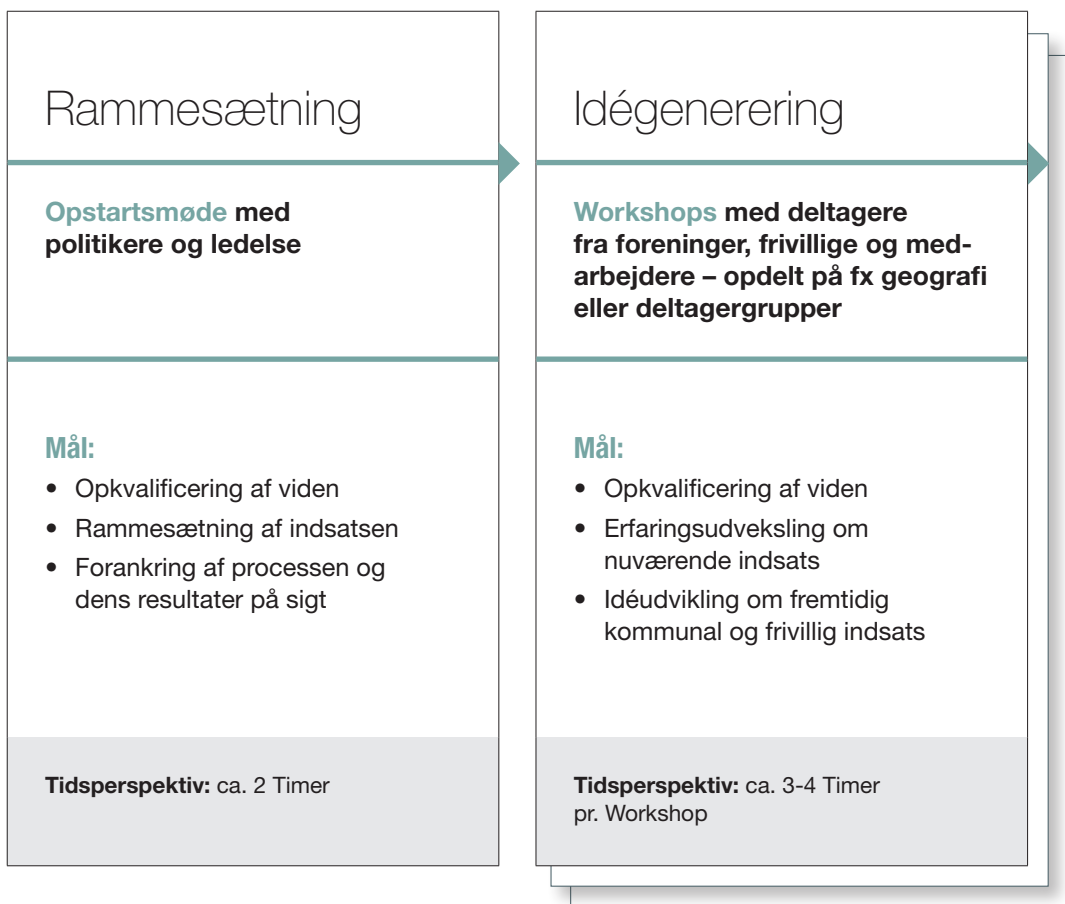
Rammesætning

Opstartsmøde med politikere og ledelse

Mål:
- Opkvalificering af viden
- Rammesætning af indsatsen
- Forankring af processen og dens resultater på sigt

Tidsperspektiv: ca. 2 Timer

Idégenerering

Workshops med deltagere fra foreninger, frivillige og medarbejdere – opdelt på fx geografi eller deltagergrupper

Mål:
- Opkvalificering af viden
- Erfaringsudveksling om nuværende indsats
- Idéudvikling om fremtidig kommunal og frivillig indsats

Tidsperspektiv: ca. 3-4 Timer pr. Workshop